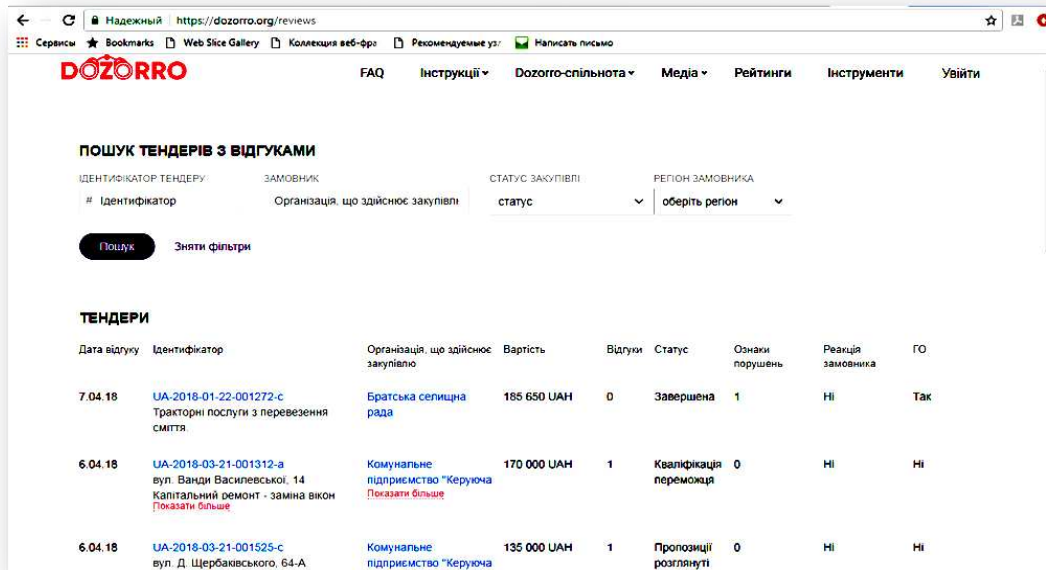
Надежный | https://dozorro.org/reviews

Сервисы Bookmarks Web Slice Gallery Коллекция веб-фра Рекомендуемые уз Написать письмо

DOZORRO FAQ Інструкції Dozorro-спільнота Медіа Рейтинги Інструменти Увійти

ПОШУК ТЕНДЕРІВ З ВІДГУКАМИ

ІДЕНТИФІКАТОР ТЕНДЕРУ
# Ідентифікатор

ЗАМОВНИК
Організація, що здійснює закупівлі

СТАТУС ЗАКУПІВЛІ
статус

РЕГІОН ЗАМОВНИКА
оберіть регіон

Пошук Зняти фільтри

ТЕНДЕРИ

| Дата відгуку | Ідентифікатор | Організація, що здійснює закупівлю | Вартість | Відгуки | Статус | Ознаки порушень | Реакція замовника | ГО |
|---|---|---|---|---|---|---|---|---|
| 7.04.18 | UA-2018-01-22-001272-c Тракторні послуги з перевезення сміття | Братська селищна рада | 185 650 UAH | 0 | Завершена | 1 | Ні | Так |
| 6.04.18 | UA-2018-03-21-001312-a вул. Ванди Василевської, 14 Капітальний ремонт - заміна вікон Показати більше | Комунальне підприємство "Керуюча Показати більше | 170 000 UAH | 1 | Кваліфікація переможця | 0 | Ні | Ні |
| 6.04.18 | UA-2018-03-21-001525-c вул. Д. Щербаківського, 64-А | Комунальне підприємство "Керуюча | 135 000 UAH | 1 | Пропозиції розглянуті | 0 | Ні | Ні |